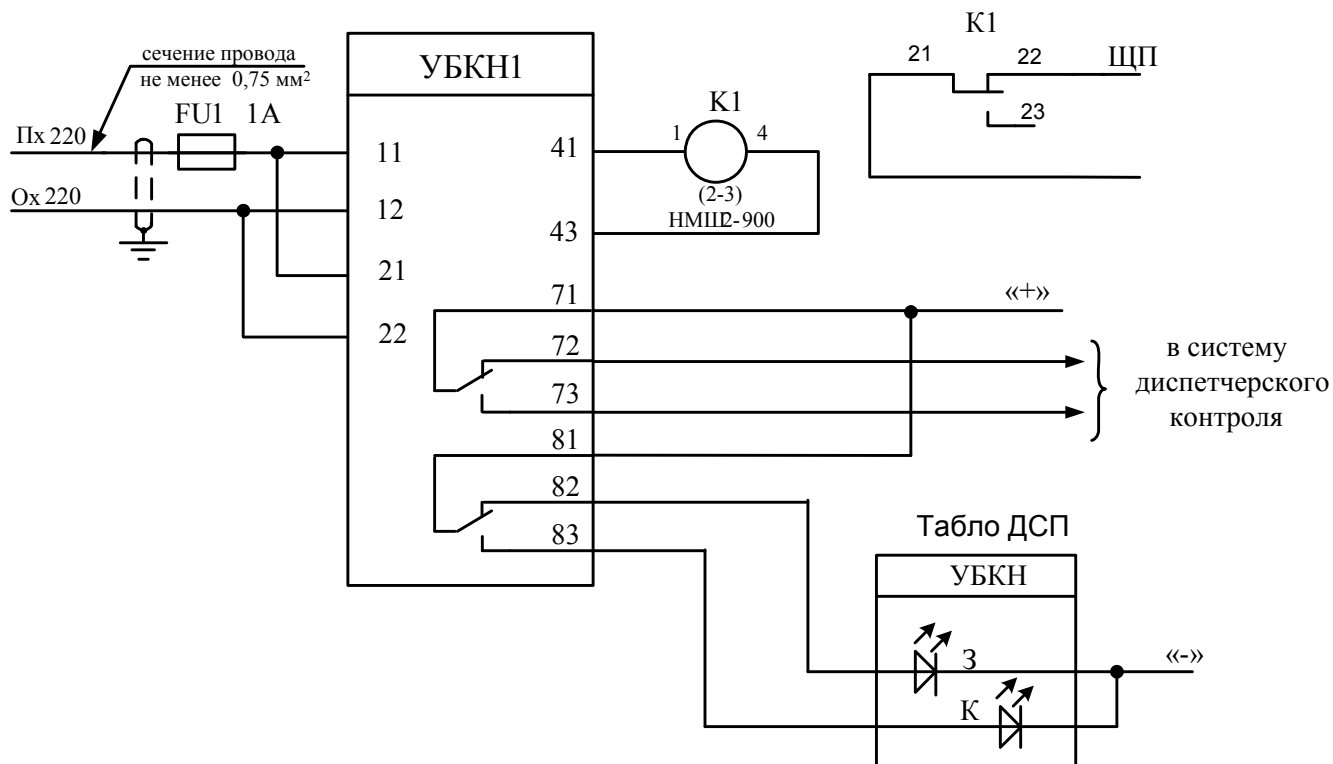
сечение провода не менее 0,75 мм$^2$

УБКН1

К1

21 22 ЩП

23

Пх 220

FU1 1А

11

41

1 К1 4

(2-3)

НМШ2-900

Ох 220

12

43

21

22

71

«+»

72

73

в систему диспетчерского контроля

81

82

83

Табло ДСП

УБКН

З

«-»

К